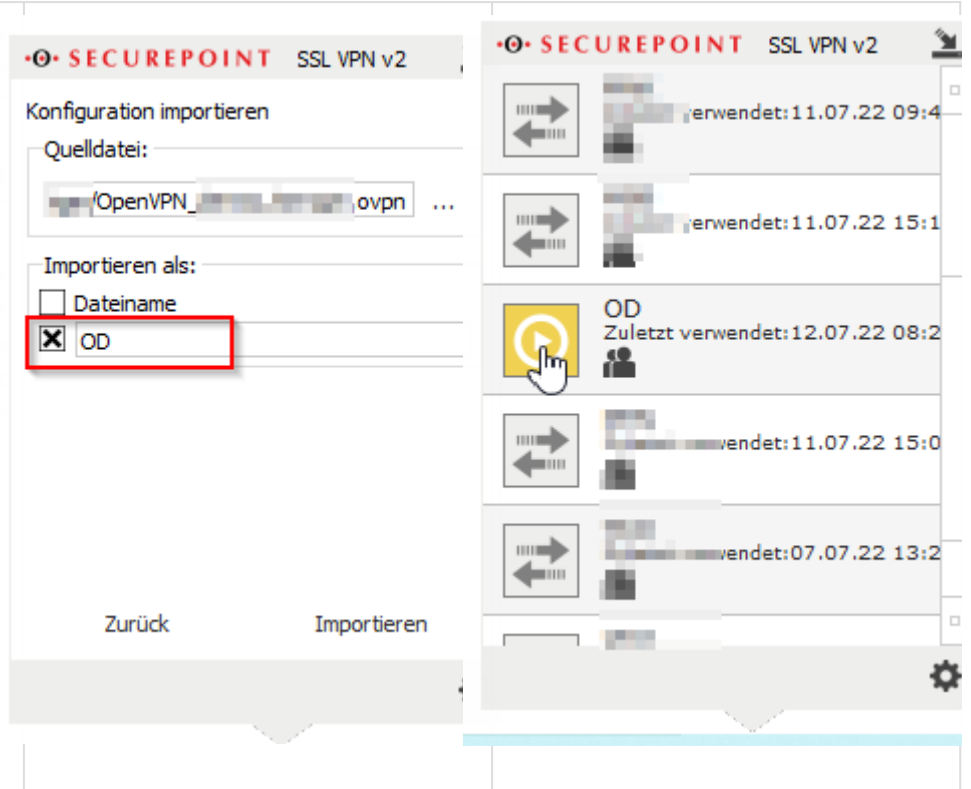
SECUREPOINT SSL VPN v2

Konfiguration importieren

Quelldatei:

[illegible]/OpenVPN_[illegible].ovpn ...

Importieren als:

Dateiname

OD

Zurück

Importieren

SECUREPOINT SSL VPN v2

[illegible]erwendet:11.07.22 09:4

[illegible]erwendet:11.07.22 15:1

OD
Zuletzt verwendet:12.07.22 08:2

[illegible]wendet:11.07.22 15:0

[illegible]wendet:07.07.22 13:2